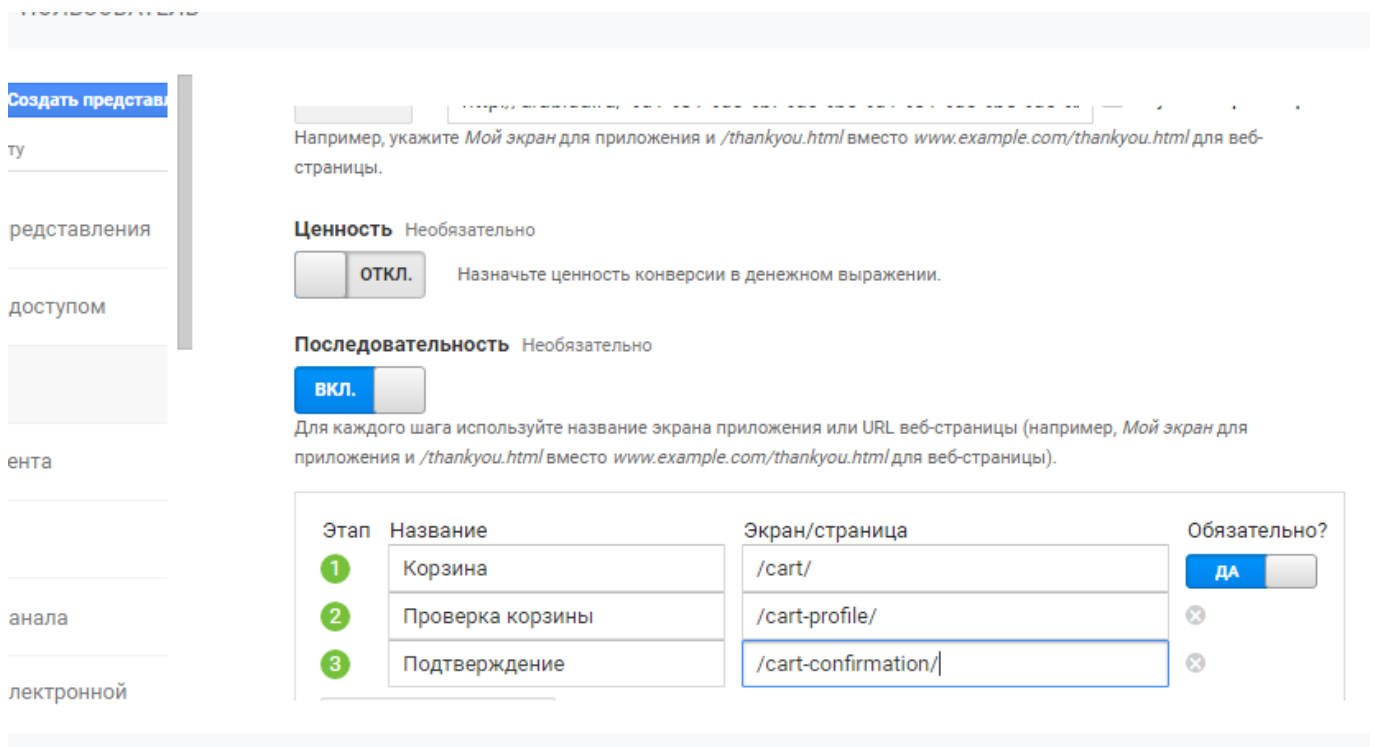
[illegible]

Создать представ

ту

редставления

доступом

ента

анала

лектронной

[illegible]

Например, укажите *Мой экран* для приложения и */thankyou.html* вместо *www.example.com/thankyou.html* для веб-страницы.

**Ценность** Необязательно

ОТКЛ. Назначьте ценность конверсии в денежном выражении.

**Последовательность** Необязательно

ВКЛ.

Для каждого шага используйте название экрана приложения или URL веб-страницы (например, *Мой экран* для приложения и */thankyou.html* вместо *www.example.com/thankyou.html* для веб-страницы).

| Этап | Название | Экран/страница | Обязательно? |
|---|---|---|---|
| 1 | Корзина | /cart/ | ДА |
| 2 | Проверка корзины | /cart-profile/ | |
| 3 | Подтверждение | /cart-confirmation/ | |